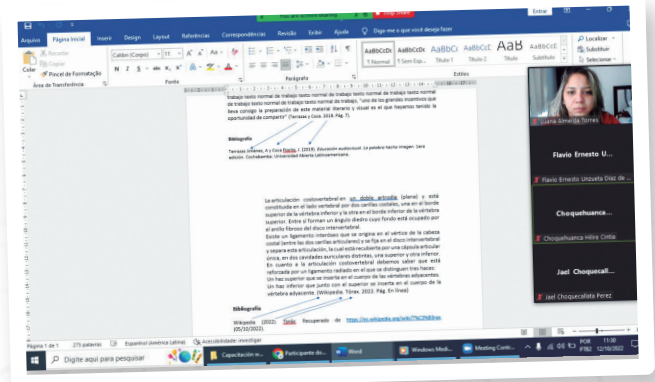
Arquivo Página Inicial Inserir Design Layout Referências Correspondências Revisão Exibir Ajuda Diga-me o que você deseja fazer

Entrar

Recortar
Copiar
Colar
Pincel de Formatação
Área de Transferência

Calibri (Corpo) 11

Fonte

Parágrafo

AaBbCcDc 1 Normal
AaBbCcDc 1 Sem Esp...
AaBbCc Título 1
AaBbCcE Título 2
AaB Título
AaBbCcE Subtítulo

Estilos

Localizar
Substituir
Selecionar

trabajo texto normal de trabajo texto normal de trabajo texto normal de trabajo texto normal de trabajo texto normal de trabajo texto normal de trabajo, "uno de los grandes incentivos que lleva consigo la preparación de este material literario y visual es el que hayamos tenido la oportunidad de compartir" (Terrazas y Coca, 2018. Pág. 7).

Bibliografía

Terrazas Jiménez, A y Coca Rueda, J. (2018). Educación audiovisual. La palabra hecha imagen. 5era edición. Cochabamba: Universidad Abierta Latinoamericana.

La articulación costovertebral en un doble articula (plana) y está constituida en el lado vertebral por dos carillas costales, una en el borde superior de la vértebra inferior y la otra en el borde inferior de la vértebra superior. Entre sí forman un ángulo diedro cuyo fondo está ocupado por el anillo fibroso del disco intervertebral.
Existe un ligamento interóseo que se origina en el vértice de la cabeza costal (entre las dos carillas articulares) y se fija en el disco intervertebral y separa esta articulación, la cual está recubierta por una cápsula articular única, en dos cavidades auriculares distintas, una superior y otra inferior.
En cuanto a la articulación costovertebral debemos saber que está reforzada por un ligamento radiado en el que se distinguen tres haces:
Un haz superior que se inserta en el cuerpo de las vértebras adyacentes.
Un haz inferior que junto con el superior se inserta en el cuerpo de la vértebra adyacente. (Wikipedia. Tórax, 2022. Pág. En línea)

Bibliografía

Wikipedia (2022). Tórax. Recuperado de https://es.wikipedia.org/wiki/T%C3%B3rax (05/10/2022).

Liliana Almeida Torres
Flavio Ernesto U...
Flavio Ernesto Unzueta Díaz de ...
Choquehuanca...
Choquehuanca Hilre Cintia
Jael Choquecall...
Jael Choquecallata Perez

Página 1 de 1 275 palavras Español (América Latina) Acessibilidade: investigar

Digite aqui para pesquisar
Capacitación v...
Participante do...
Word
Windows Medi...
Meeting Contr...
POR PTB2 11:30 12/10/2022